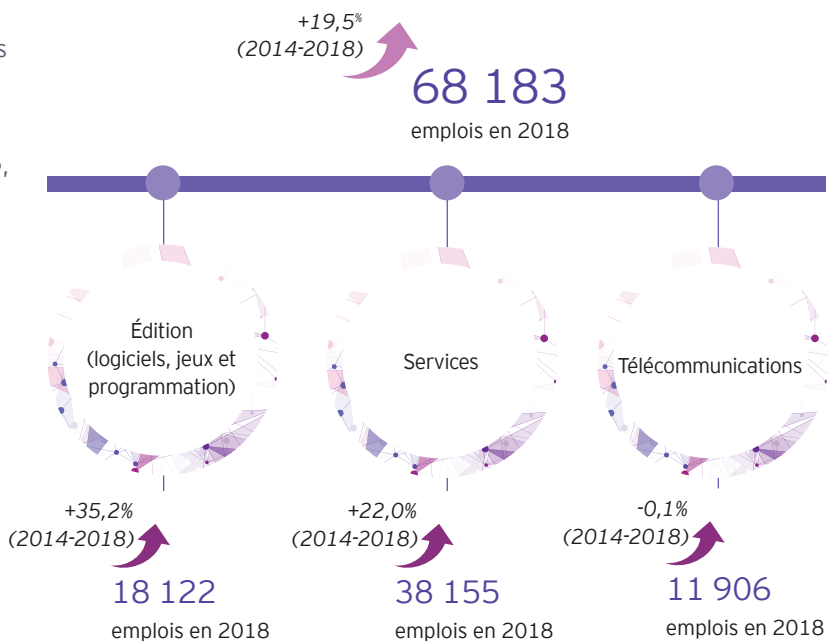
s

),

+19,5%
(2014-2018)

68 183
emplois en 2018

Édition
(logiciels, jeux et programmation)

Services

Télécommunications

+35,2%
(2014-2018)
18 122
emplois en 2018

+22,0%
(2014-2018)
38 155
emplois en 2018

-0,1%
(2014-2018)
11 906
emplois en 2018